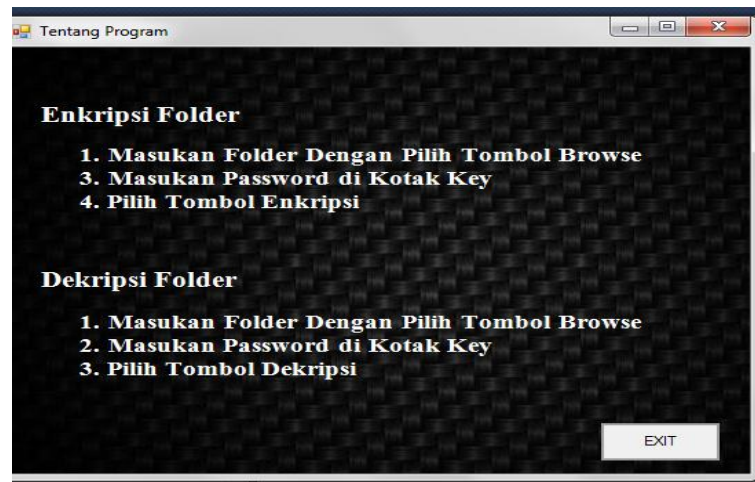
Tentang Program

Enkripsi Folder

1. Masukan Folder Dengan Pilih Tombol Browse
3. Masukan Password di Kotak Key
4. Pilih Tombol Enkripsi

Dekripsi Folder

1. Masukan Folder Dengan Pilih Tombol Browse
2. Masukan Password di Kotak Key
3. Pilih Tombol Dekripsi

EXIT